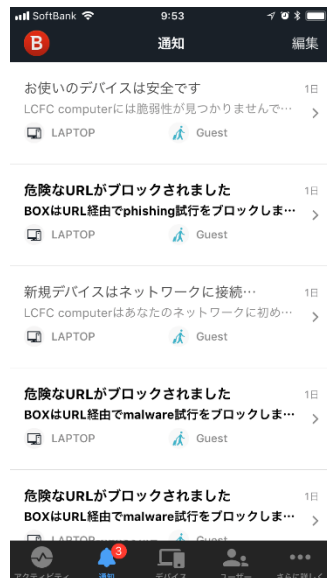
SoftBank 9:53

B 通知 編集

お使いのデバイスは安全です 1日
LCFC computerには脆弱性が見つかりませんで…
LAPTOP Guest

危険なURLがブロックされました 1日
BOXはURL経由でphishing試行をブロックしま…
LAPTOP Guest

新規デバイスはネットワークに接続… 1日
LCFC computerはあなたのネットワークに初め…
LAPTOP Guest

危険なURLがブロックされました 1日
BOXはURL経由でmalware試行をブロックしま…
LAPTOP Guest

危険なURLがブロックされました 1日
BOXはURL経由でmalware試行をブロックしま…
LAPTOP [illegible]

アクティビティ 3 通知 デバイス ユーザー さらに詳しく